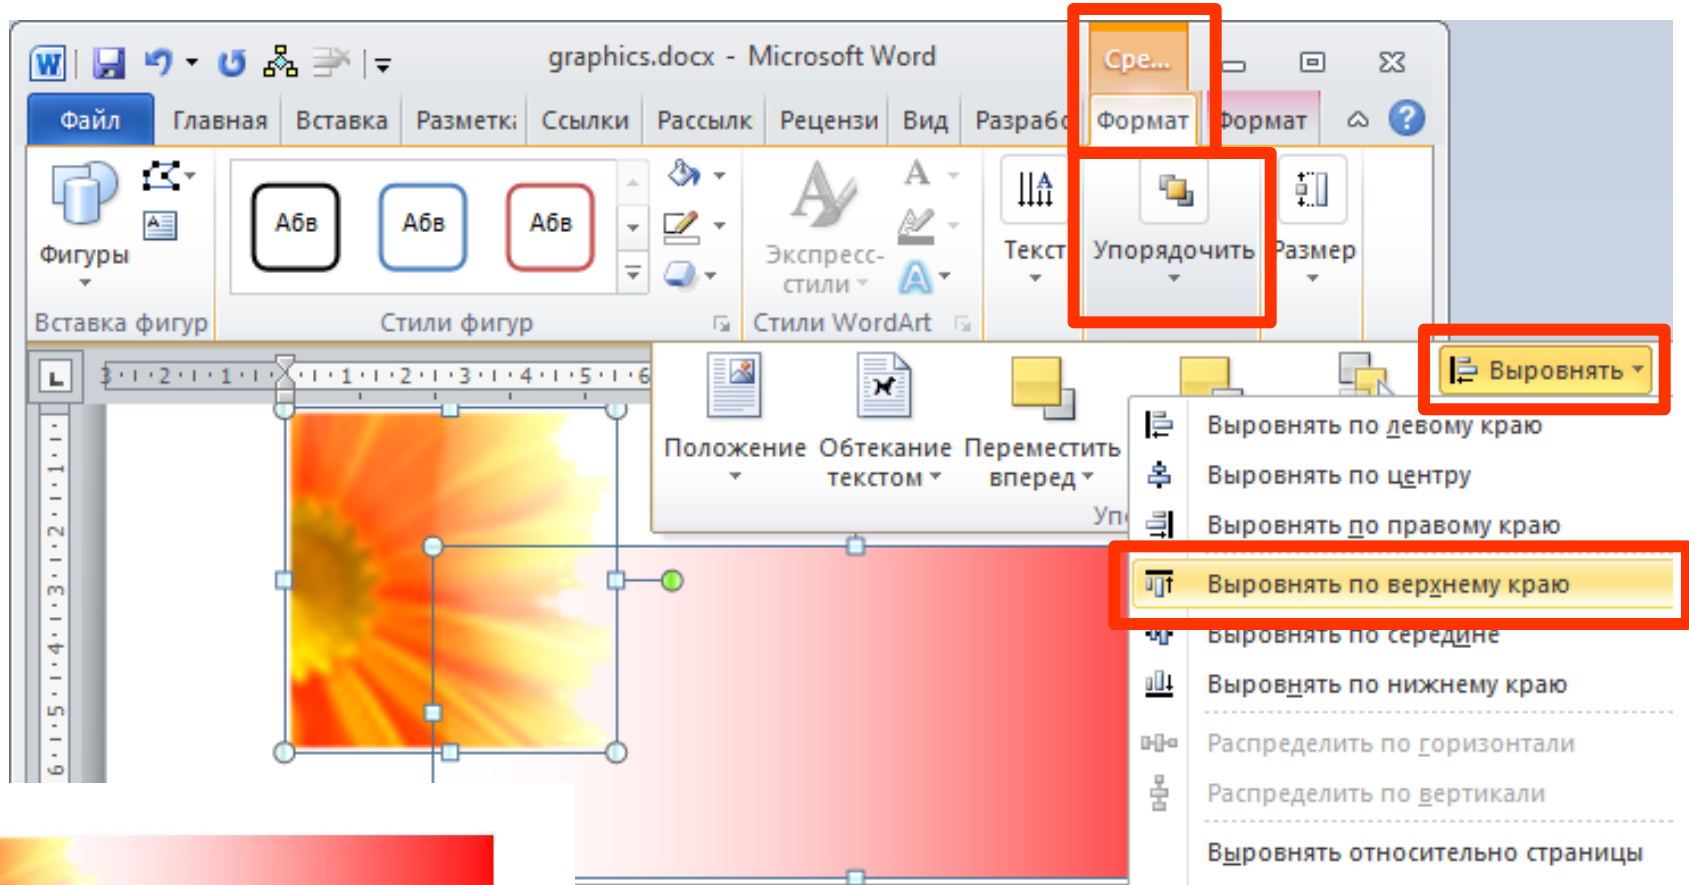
graphics.docx - Microsoft Word

Сре...

Файл | Главная | Вставка | Разметк | Ссылки | Рассылк | Рецензи | Вид | Разраб | Формат | Формат

Фигуры

Абв Абв Абв

Экспресс-стили

Текст | Упорядочить | Размер

Вставка фигур | Стили фигур | Стили WordArt

Положение | Обтекание текстом | Переместить вперед

Упо

Выровнять

Выровнять по левому краю
Выровнять по центру
Выровнять по правому краю
Выровнять по верхнему краю
Выровнять по середине
Выровнять по нижнему краю
Распределить по горизонтали
Распределить по вертикали
Выровнять относительно страницы